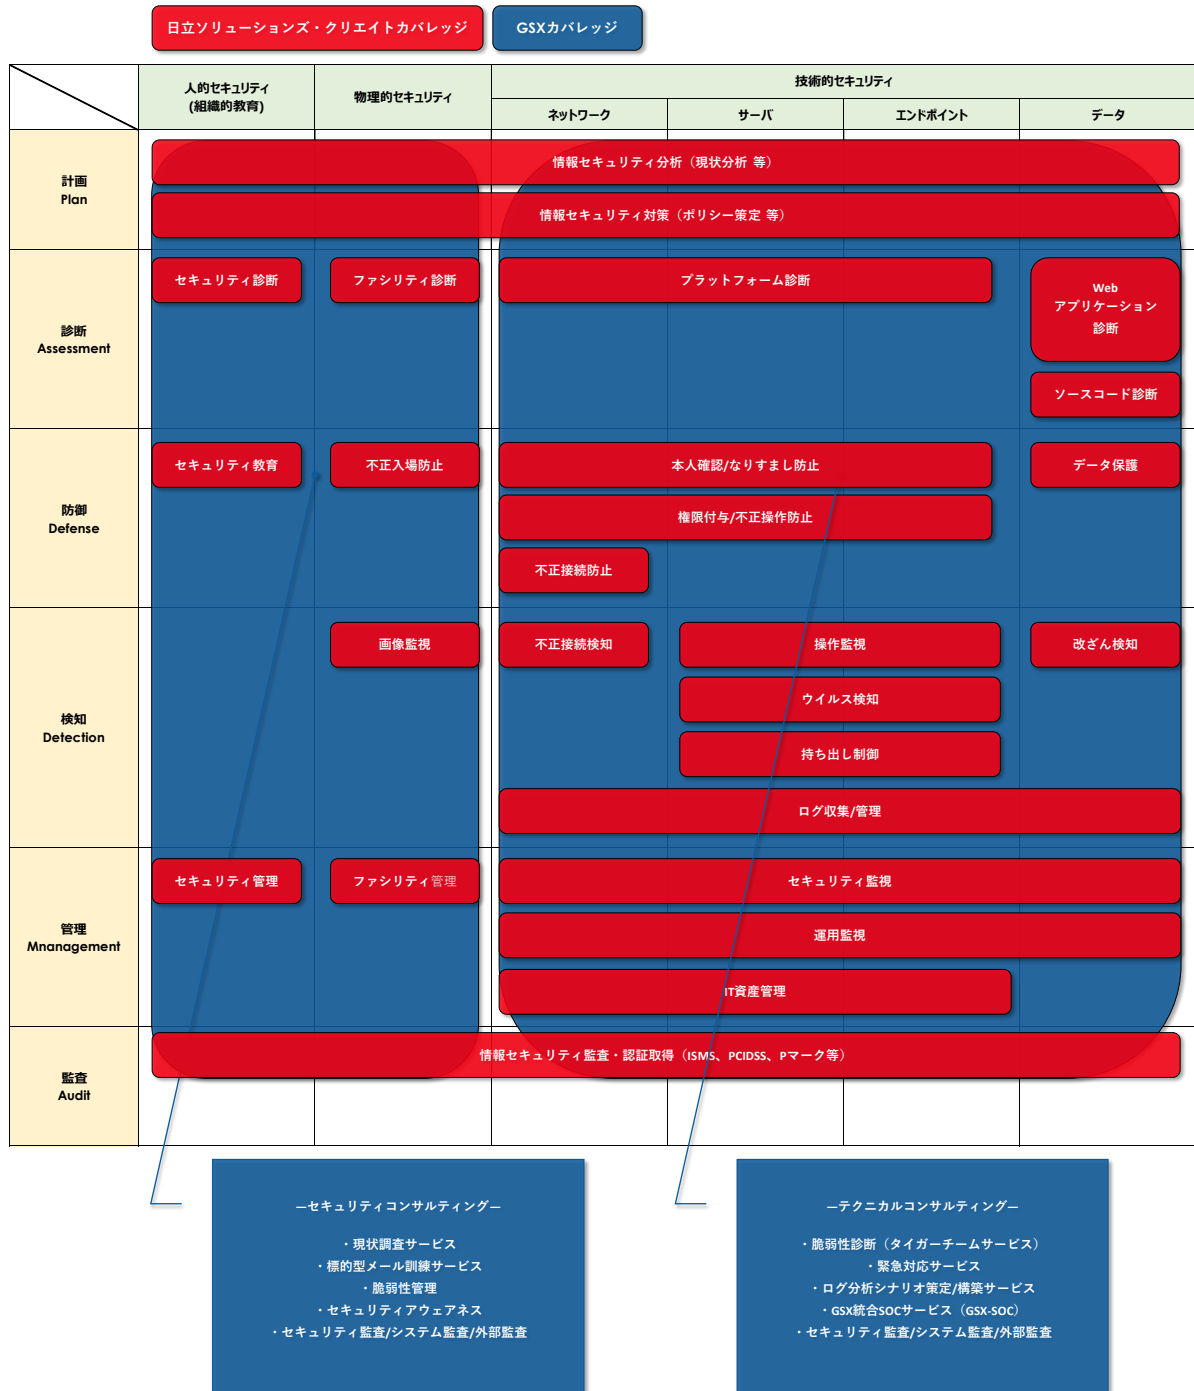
日立ソリューションズ・クリエイトカバレッジ

GSXカバレッジ

| | 人的セキュリティ (組織的教育) | 物理的セキュリティ | 技術的セキュリティ ネットワーク | サーバ | エンドポイント | データ |
|---|---|---|---|---|---|---|
| 計画 Plan | | | | | | |
| 診断 Assessment | | | | | | |
| 防御 Defense | | | | | | |
| 検知 Detection | | | | | | |
| 管理 Mnanagement | | | | | | |
| 監査 Audit | | | | | | |

情報セキュリティ分析（現状分析 等）

情報セキュリティ対策（ポリシー策定 等）

セキュリティ診断

ファシリティ診断

プラットフォーム診断

Web アプリケーション 診断

ソースコード診断

セキュリティ教育

不正入場防止

本人確認/なりすまし防止

データ保護

権限付与/不正操作防止

不正接続防止

画像監視

不正接続検知

操作監視

改ざん検知

ウイルス検知

持ち出し制御

ログ収集/管理

セキュリティ管理

ファシリティ管理

セキュリティ監視

運用監視

IT資産管理

情報セキュリティ監査・認証取得（ISMS、PCIDSS、Pマーク等）

—セキュリティコンサルティング—

・現状調査サービス
・標的型メール訓練サービス
・脆弱性管理
・セキュリティアウェアネス
・セキュリティ監査/システム監査/外部監査

—テクニカルコンサルティング—

・脆弱性診断（タイガーチームサービス）
・緊急対応サービス
・ログ分析シナリオ策定/構築サービス
・GSX統合SOCサービス（GSX-SOC）
・セキュリティ監査/システム監査/外部監査